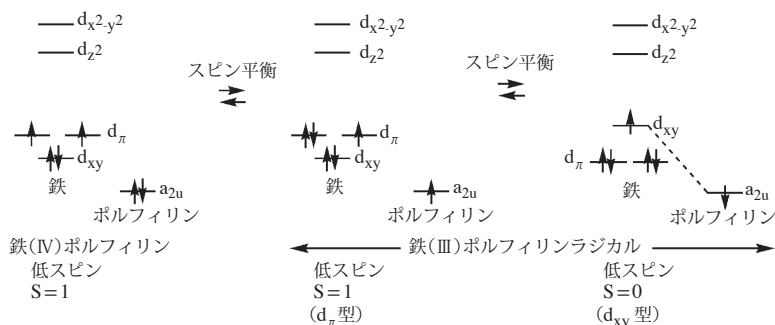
$d_{x^2-y^2}$
$d_{z^2}$
スピン平衡
$d_{x^2-y^2}$
$d_{z^2}$
スピン平衡
$d_{x^2-y^2}$
$d_{z^2}$

$d_\pi$
$d_{xy}$
鉄
$a_{2u}$
ポルフィリン

$d_\pi$
$d_{xy}$
鉄
$a_{2u}$
ポルフィリン

$d_{xy}$
$d_\pi$
鉄
$a_{2u}$
ポルフィリン

鉄(Ⅳ)ポルフィリン
低スピン
S＝1

鉄(Ⅲ)ポルフィリンラジカル

低スピン
S＝1
($d_\pi$型)

低スピン
S＝0
($d_{xy}$型)